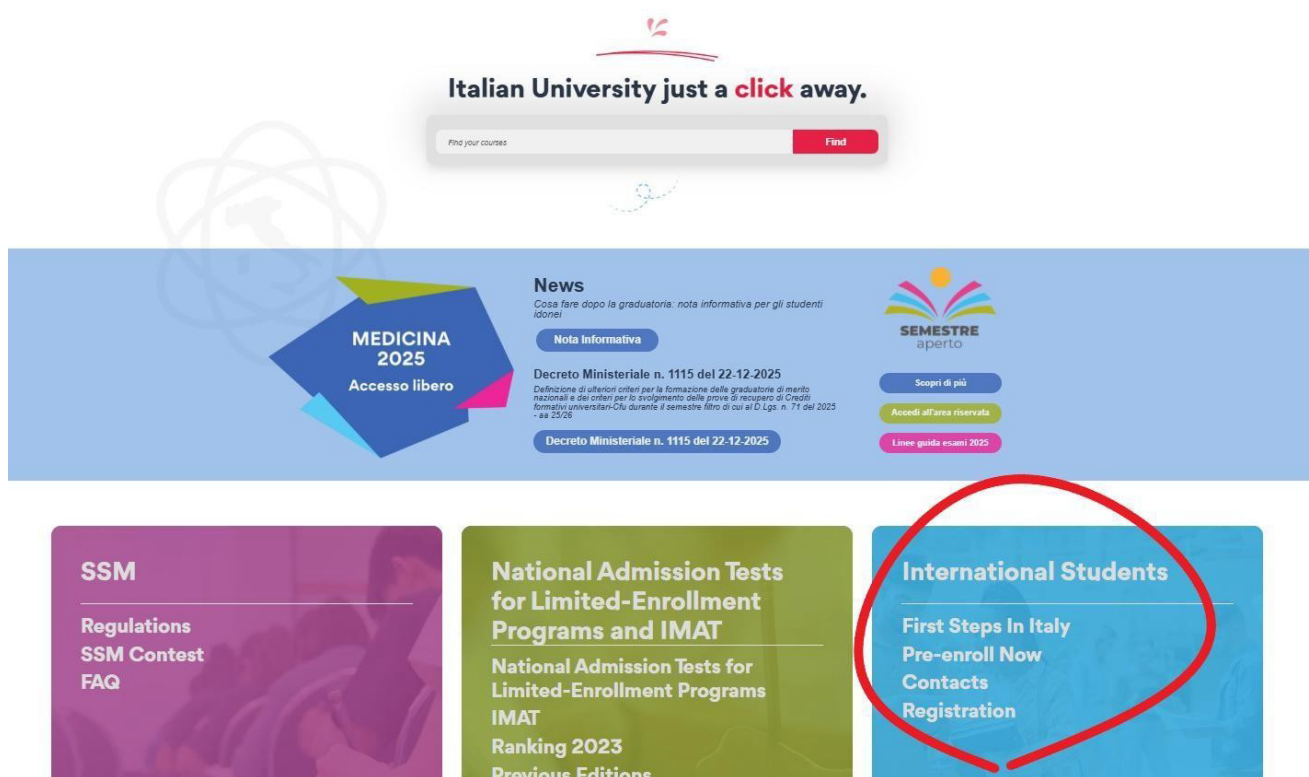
Italian University just a click away.

Find your courses

Find

MEDICINA 2025
Accesso libero

News
Cosa fare dopo la graduatoria: nota informativa per gli studenti idonei

Nota Informativa

Decreto Ministeriale n. 1115 del 22-12-2025
Definizione di ulteriori criteri per la formazione delle graduatorie di merito nazionali e dei criteri per lo svolgimento delle prove di recupero di Crediti formativi universitari-Cfu durante il semestre filtro di cui al D.Lgs. n. 71 del 2025 - aa 25/26

Decreto Ministeriale n. 1115 del 22-12-2025

SEMESTRE aperto

Scopri di più

Accedi all'area riservata

Linee guida esami 2025

SSM
Regulations
SSM Contest
FAQ

National Admission Tests for Limited-Enrollment Programs and IMAT
National Admission Tests for Limited-Enrollment Programs
IMAT
Ranking 2023
Previous Editions

International Students
First Steps In Italy
Pre-enroll Now
Contacts
Registration